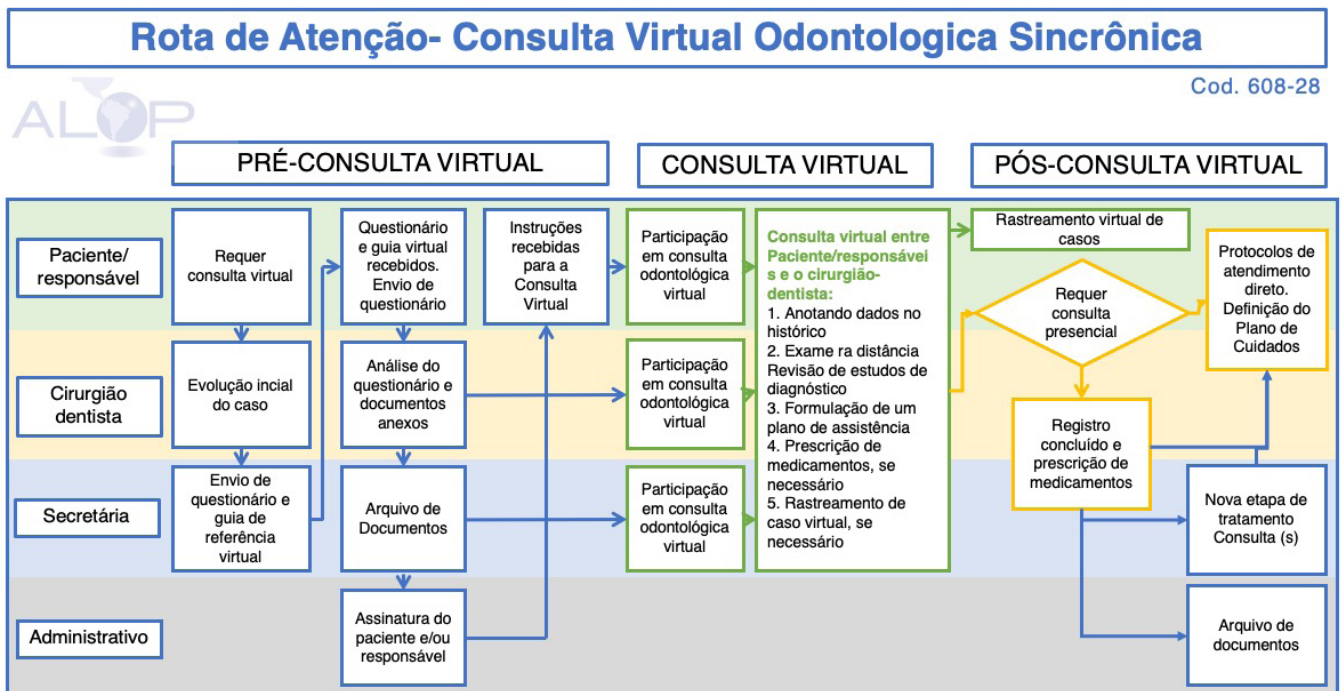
Rota de Atenção- Consulta Virtual Odontologica Sincrônica

Cod. 608-28

ALOP

PRÉ-CONSULTA VIRTUAL

CONSULTA VIRTUAL

PÓS-CONSULTA VIRTUAL

Paciente/ responsável

Cirurgião dentista

Secretária

Administrativo

Requer consulta virtual

Evolução incial do caso

Envio de questionário e guia de referência virtual

Questionário e guia virtual recebidos. Envio de questionário

Análise do questionário e documentos anexos

Arquivo de Documentos

Assinatura do paciente e/ou responsável

Instruções recebidas para a Consulta Virtual

Participação em consulta odontológica virtual

Participação em consulta odontológica virtual

Participação em consulta odontológica virtual

Consulta virtual entre Paciente/responsáveis e o cirurgião-dentista:
1. Anotando dados no histórico
2. Exame ra distância Revisão de estudos de diagnóstico
3. Formulação de um plano de assistência
4. Prescrição de medicamentos, se necessário
5. Rastreamento de caso virtual, se necessário

Rastreamento virtual de casos

Requer consulta presencial

Protocolos de atendimento direto. Definição do Plano de Cuidados

Registro concluído e prescrição de medicamentos

Nova etapa de tratamento Consulta (s)

Arquivo de documentos